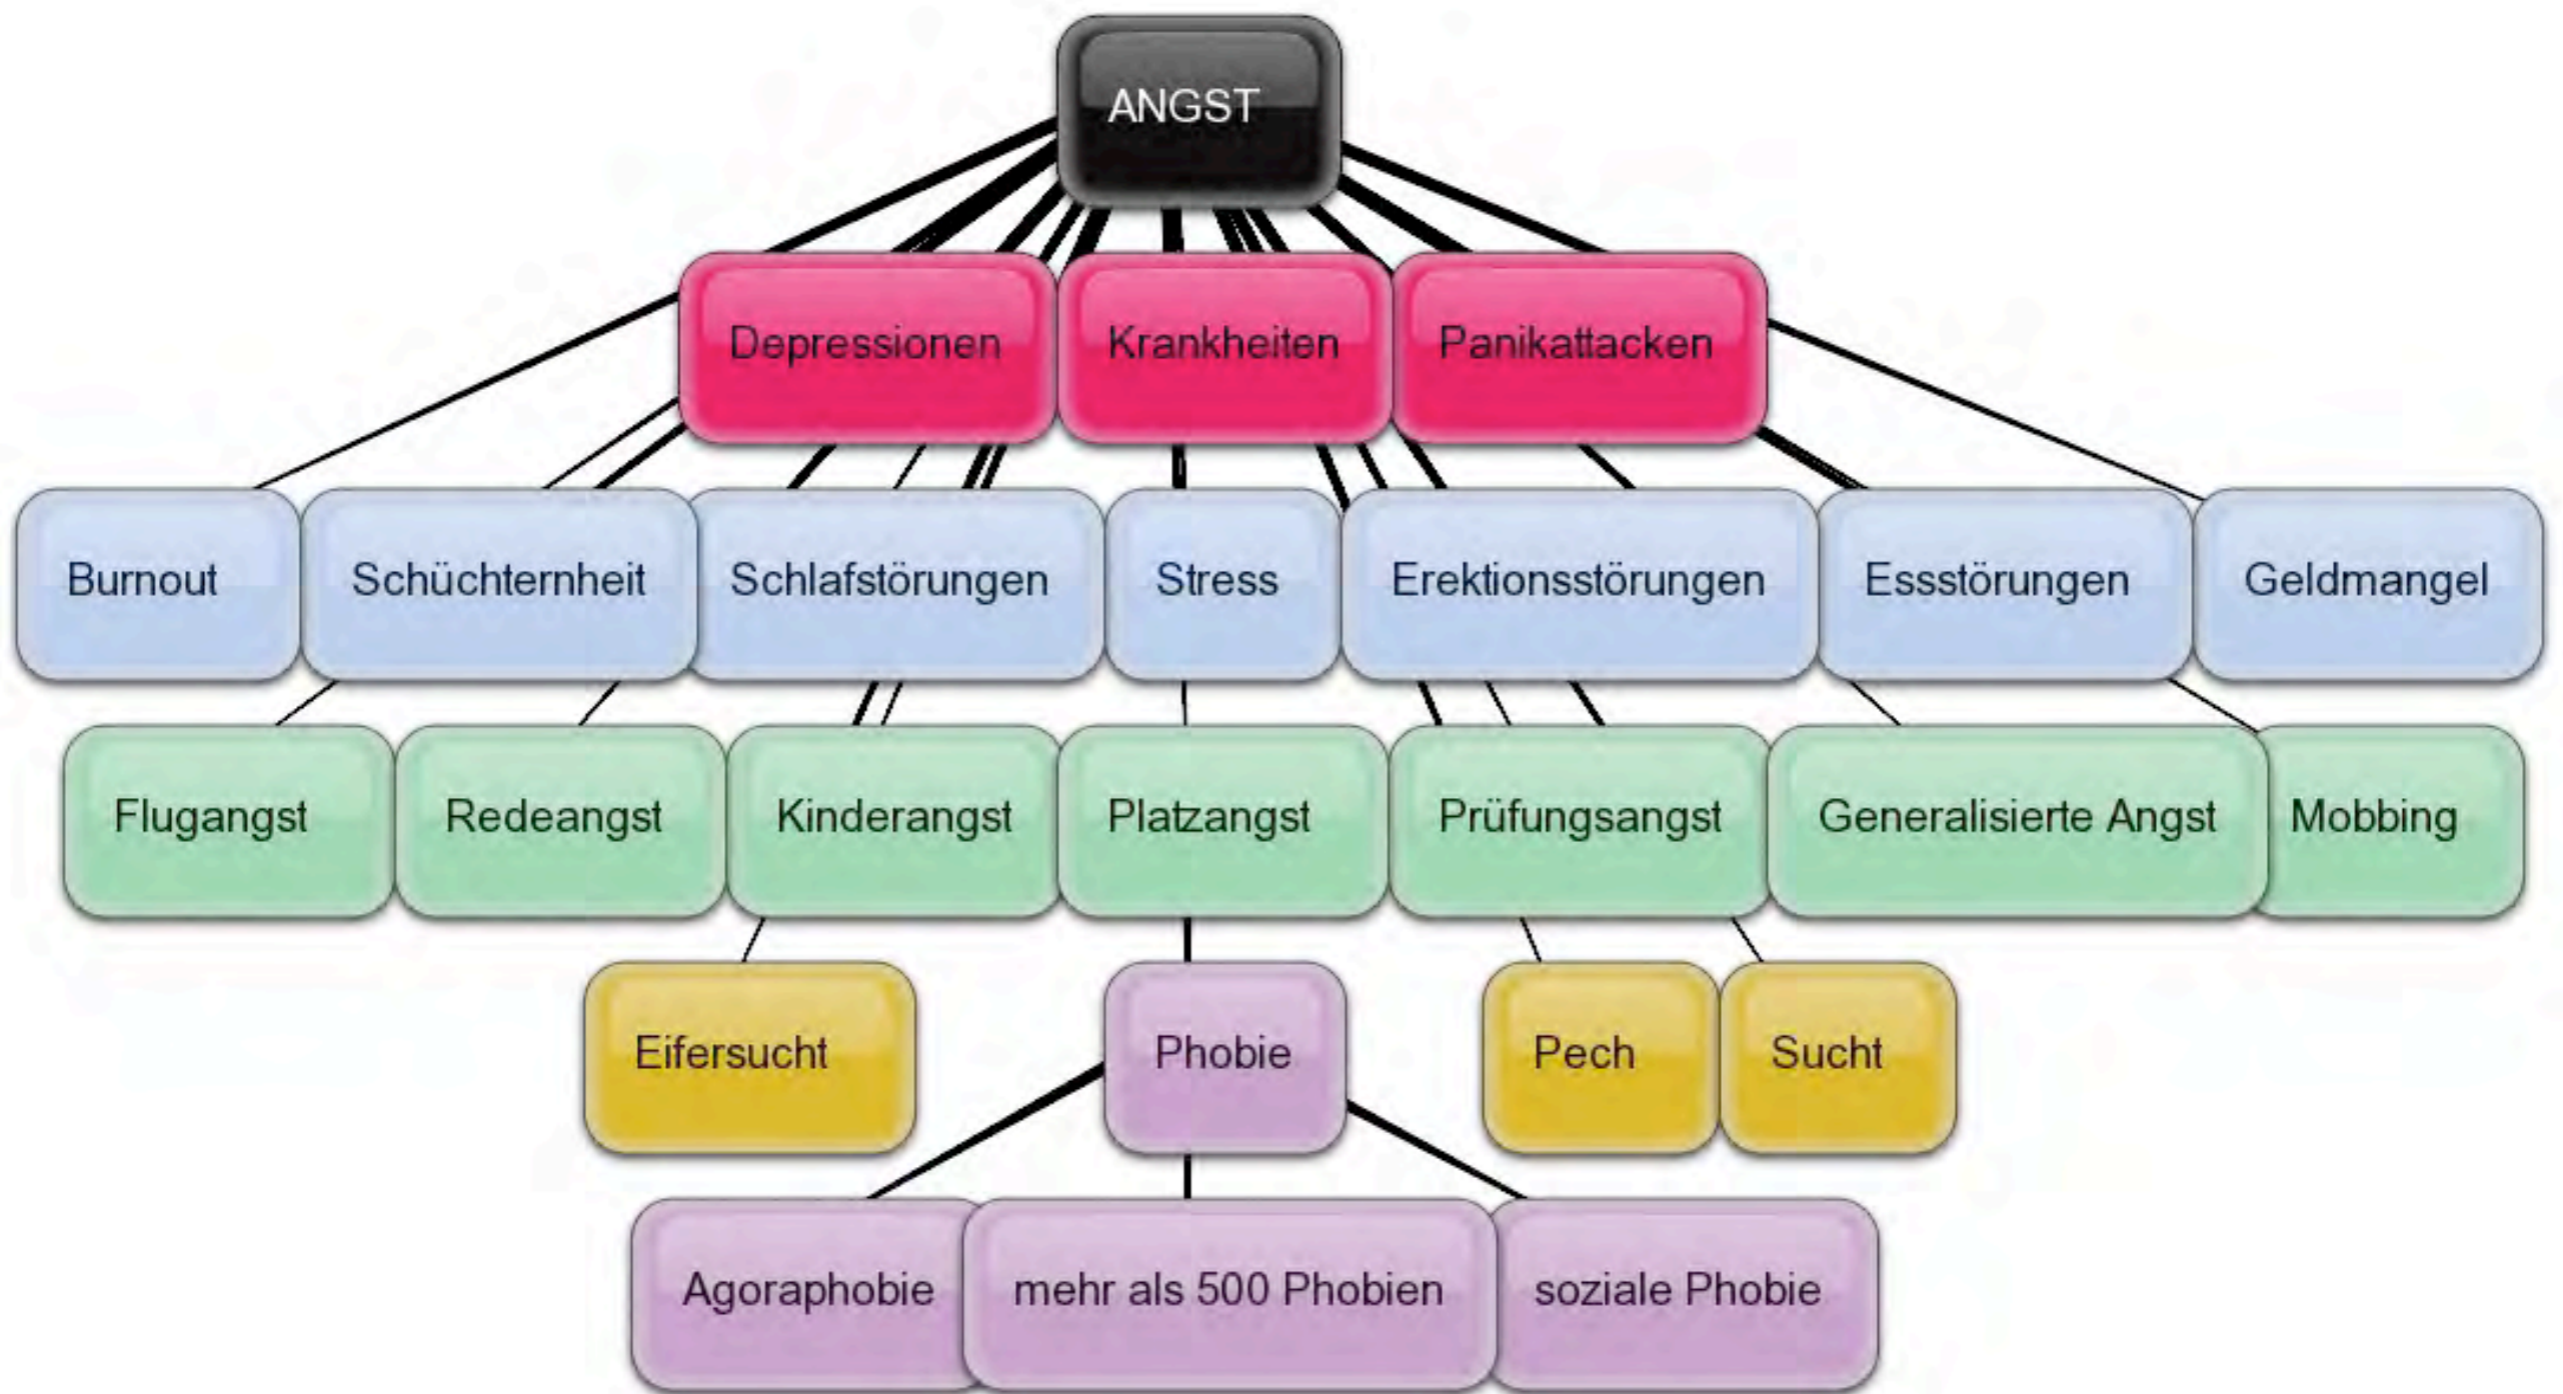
ANGST

Depressionen Krankheiten Panikattacken

Burnout Schüchternheit Schlafstörungen Stress Erektionsstörungen Essstörungen Geldmangel

Flugangst Redeangst Kinderangst Platzangst Prüfungsangst Generalisierte Angst Mobbing

Eifersucht Phobie Pech Sucht

Agoraphobie mehr als 500 Phobien soziale Phobie